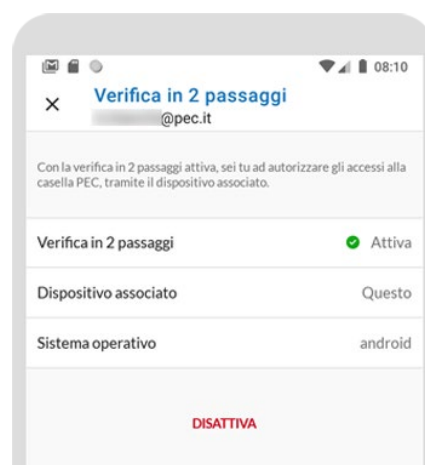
08:10

×

Verifica in 2 passaggi
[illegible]@pec.it

Con la verifica in 2 passaggi attiva, sei tu ad autorizzare gli accessi alla casella PEC, tramite il dispositivo associato.

Verifica in 2 passaggi | Attiva

Dispositivo associato | Questo

Sistema operativo | android

DISATTIVA